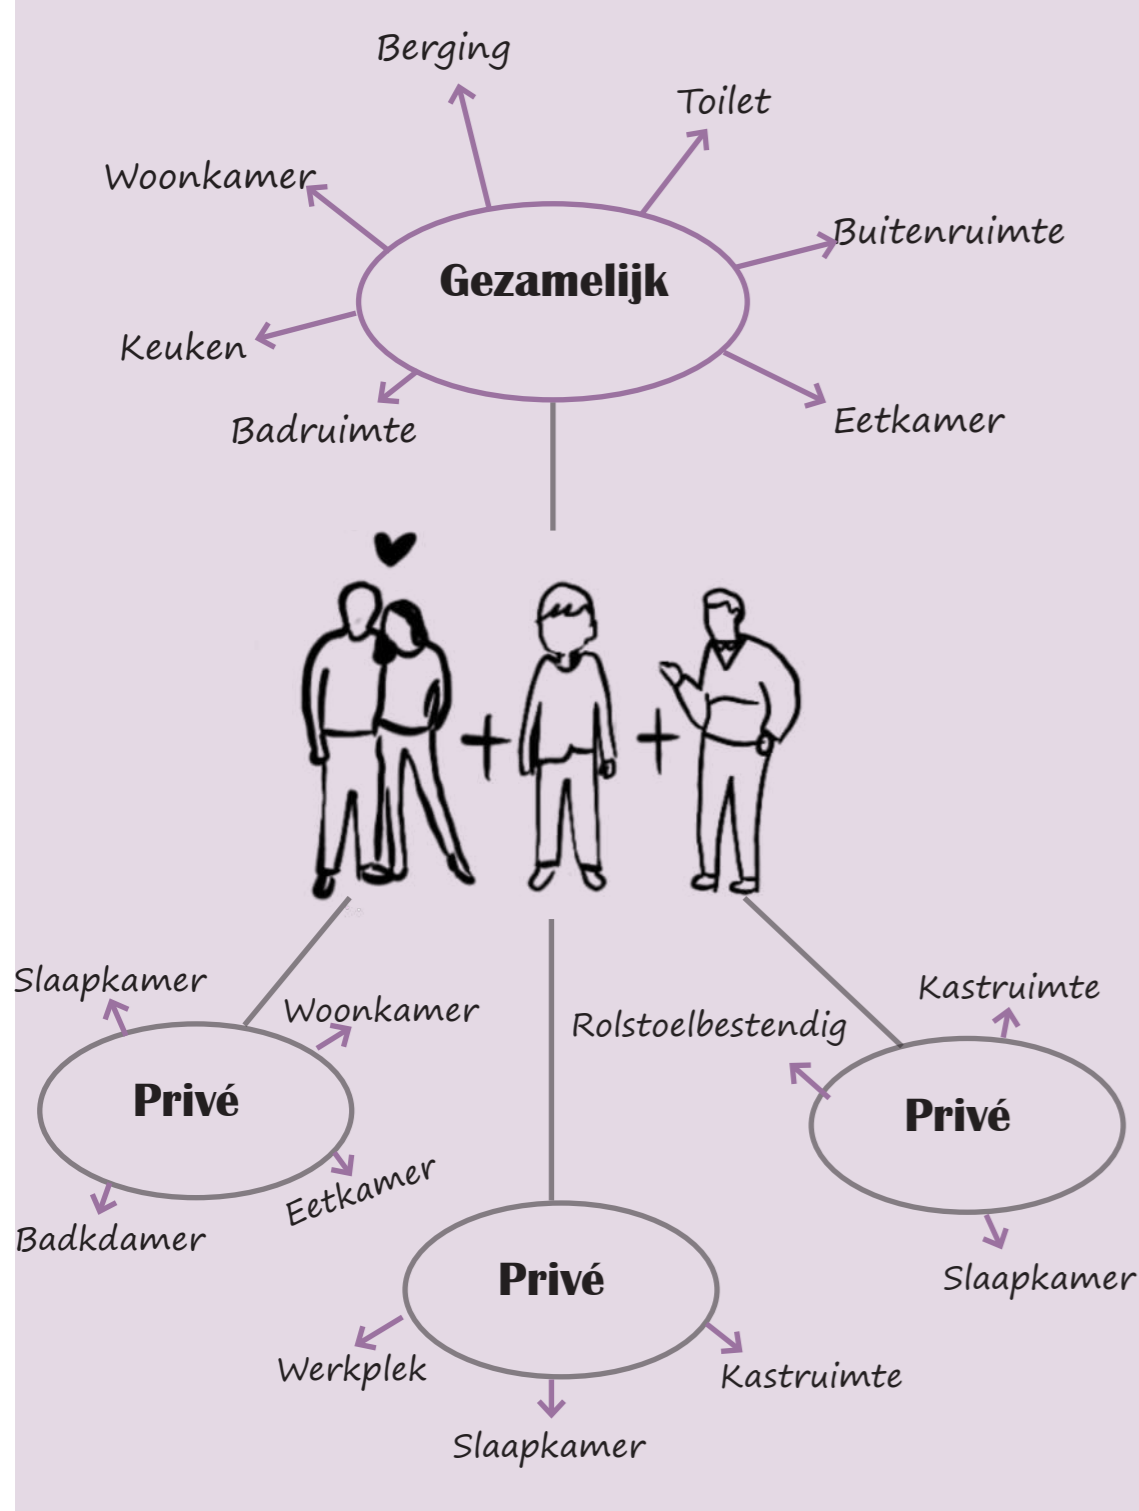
Berging
Toilet
Woonkamer
Buitenruimte
Gezamelijk
Keuken
Badruimte
Eetkamer

+ +

Slaapkamer
Woonkamer
Privé
Eetkamer
Badkdamer

Rolstoelbestendig
Kastruimte
Privé
Slaapkamer

Privé
Werkplek
Kastruimte
Slaapkamer